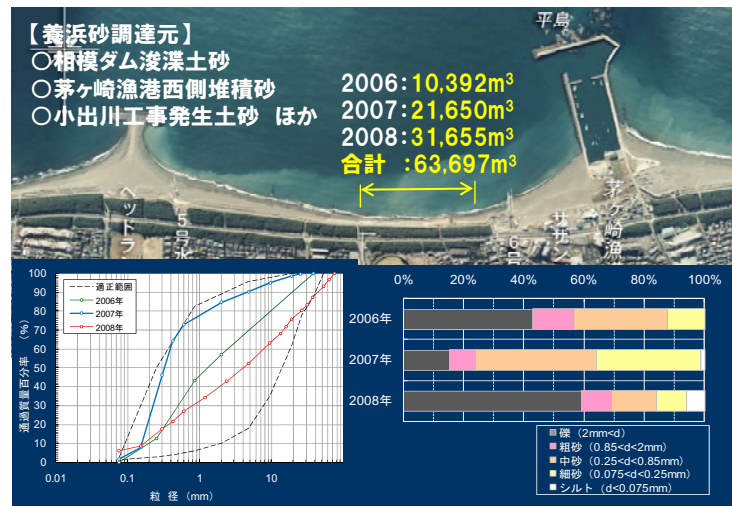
【養浜砂調達元】
○相模ダム浚渫土砂
○茅ヶ崎漁港西側堆積砂
○小出川工事発生土砂　ほか

平島

2006：10,392$m^3$
2007：21,650$m^3$
2008：31,655$m^3$
合計　：63,697$m^3$

ヘッドランド
5号水路
サザン
6号
茅ヶ崎漁港

| | |
|---|---|
| 100 | |
| 90 | |
| 80 | |
| 70 | |
| 60 | |
| 50 | |
| 40 | |
| 30 | |
| 20 | |
| 10 | |
| 0 | |

適正範囲
2006年
2007年
2008年

通過質量百分率　(%)

0.01　0.1　1　10

粒　径　（mm）

0%　20%　40%　60%　80%　100%

2006年
2007年
2008年

礫（2mm<d）
粗砂（0.85<d<2mm）
中砂（0.25<d<0.85mm）
細砂（0.075<d<0.25mm）
シルト（d<0.075mm）